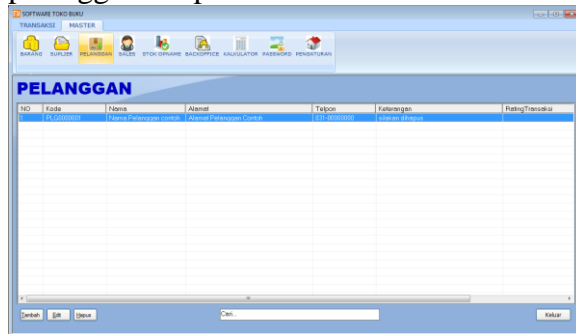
SOFTWARE TOKO BUKU
TRANSAKSI MASTER
BARANG SUPLIER PELANGGAN SALES STOK OPNAME BACKOFFICE KALKULATOR PASSWORD PENGATURAN

PELANGGAN

| NO | Kode | Nama | Alamat | Telpon | Keterangan | RatingTransaksi |
|---|---|---|---|---|---|---|
| 1 | PLG000001 | Nama Pelanggan contoh | Alamat Pelanggan Contoh | 031-00000000 | silakan dihapus | |

Tambah Edit Hapus Cari... Keluar